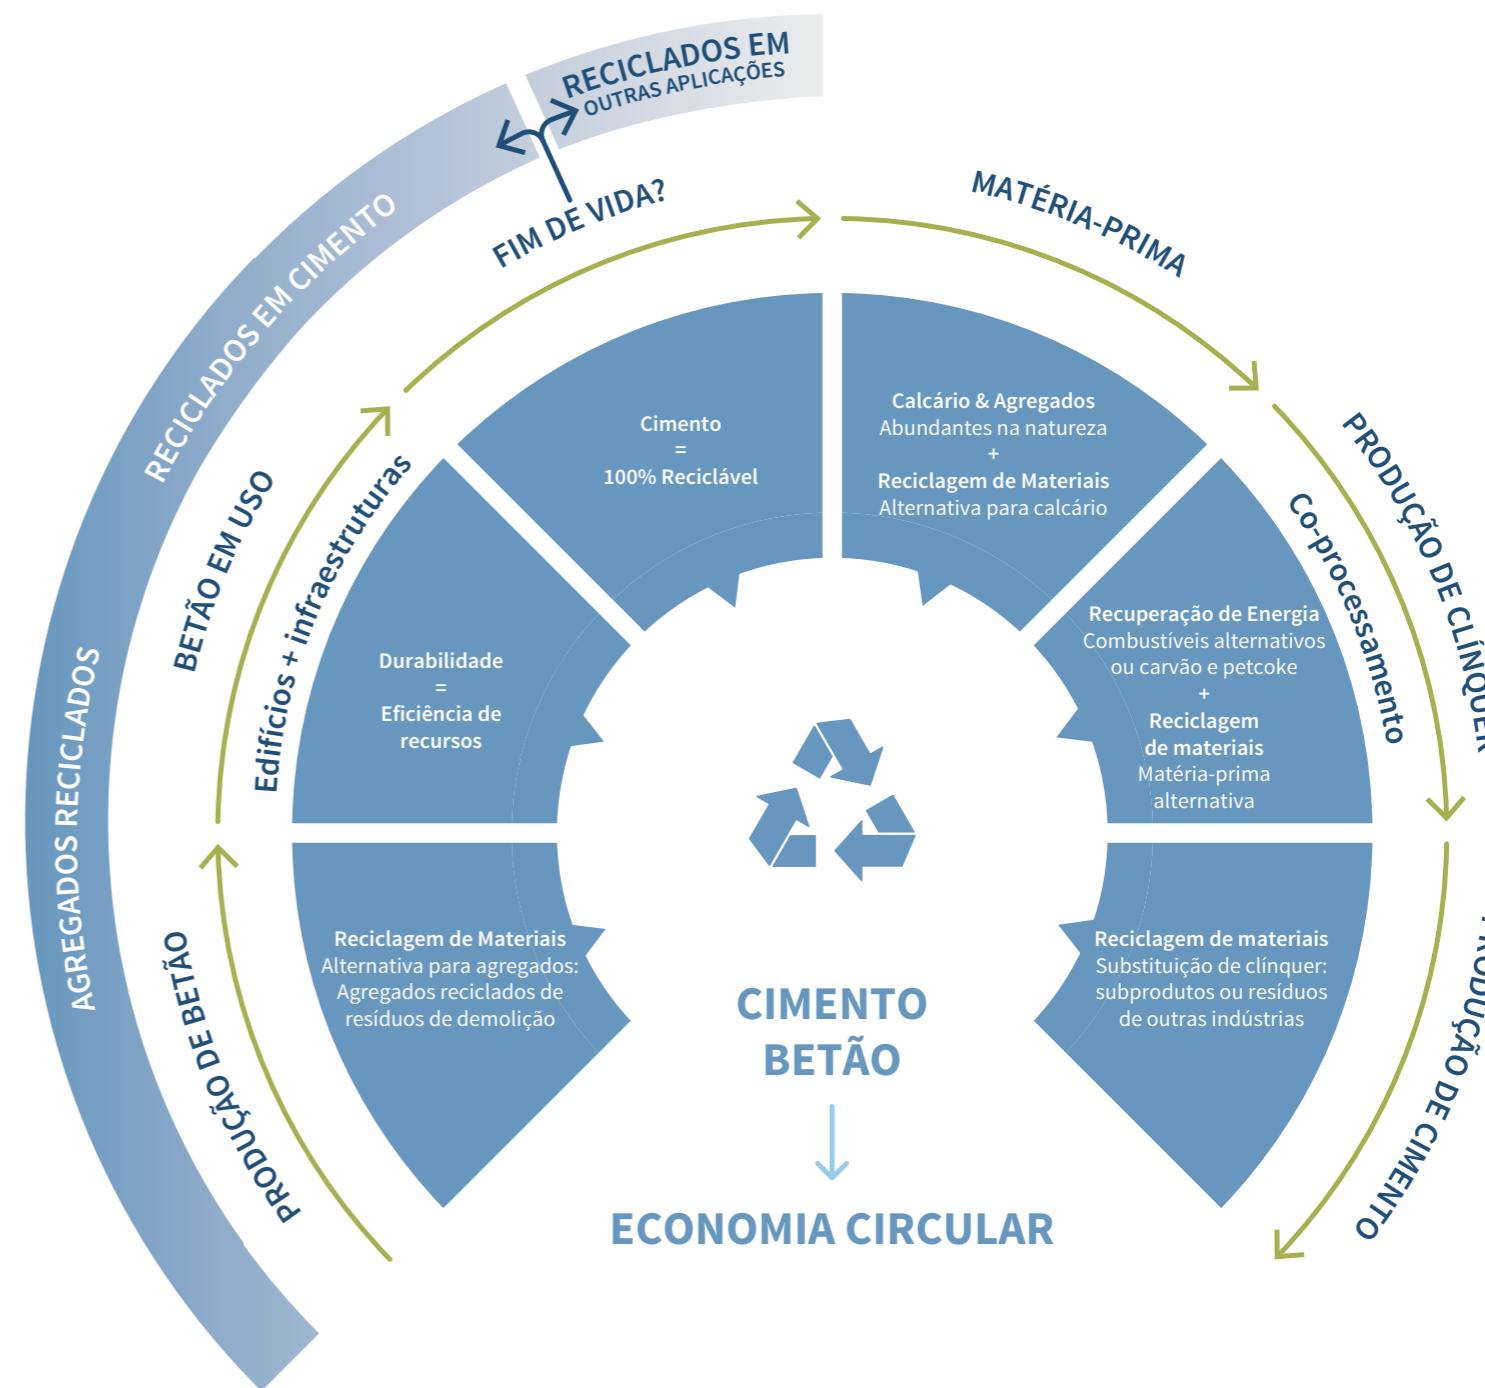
RECICLADOS EM
OUTRAS APLICAÇÕES

RECICLADOS EM CIMENTO

AGREGADOS RECICLADOS

FIM DE VIDA?

MATÉRIA-PRIMA

PRODUÇÃO DE CLÍNQUER

Co-processamento

PRODUÇÃO DE CIMENTO

PRODUÇÃO DE BETÃO

BETÃO EM USO

Edifícios + infraestruturas

Cimento
=
100% Reciclável

Calcário & Agregados
Abundantes na natureza
+
Reciclagem de Materiais
Alternativa para calcário

Recuperação de Energia
Combustíveis alternativos ou carvão e petcoke
+
Reciclagem de materiais
Matéria-prima alternativa

Reciclagem de materiais
Substituição de clínquer: subprodutos ou resíduos de outras indústrias

Reciclagem de Materiais
Alternativa para agregados: Agregados reciclados de resíduos de demolição

Durabilidade
=
Eficiência de recursos

CIMENTO
BETÃO

ECONOMIA CIRCULAR